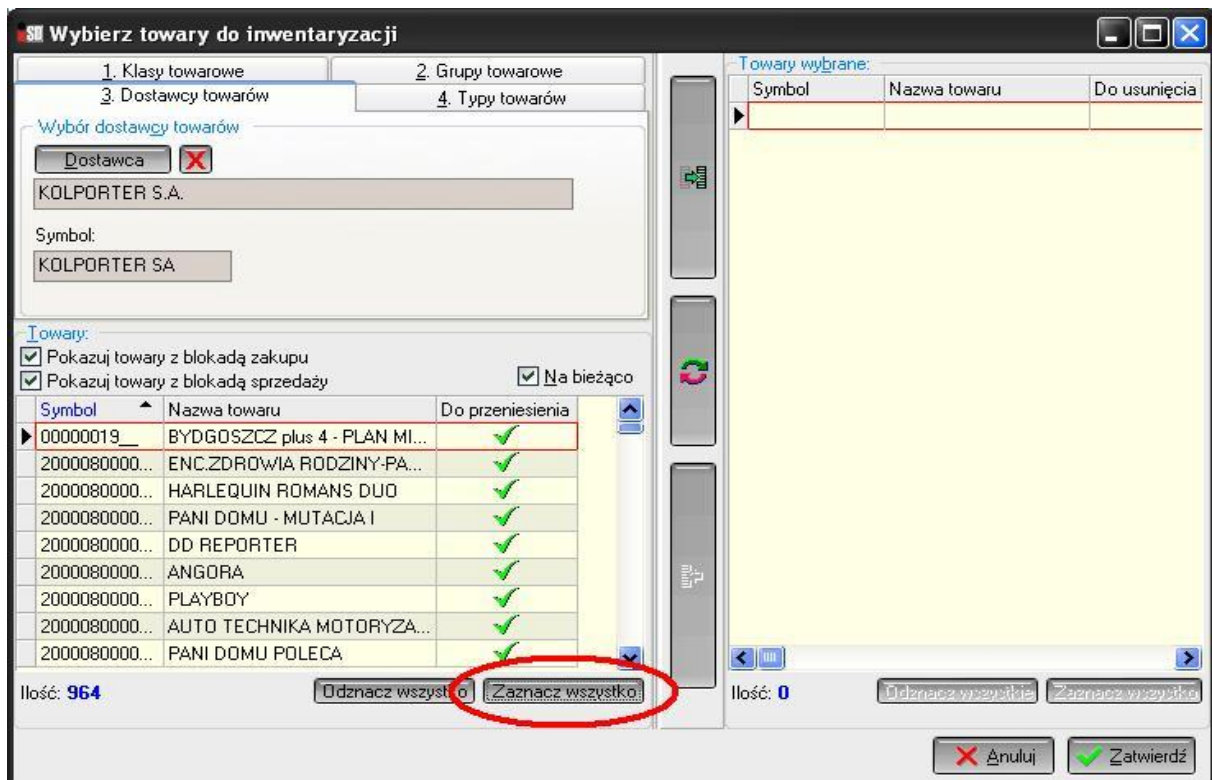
Wybierz towary do inwentaryzacji

1. Klasy towarowe
2. Grupy towarowe
3. Dostawcy towarów
4. Typy towarów

Wybór dostawcy towarów
Dostawca
KOLPORTER S.A.
Symbol:
KOLPORTER SA

Towary:
Pokazuj towary z blokadą zakupu
Pokazuj towary z blokadą sprzedaży
Na bieżąco

| Symbol | Nazwa towaru | Do przeniesienia |
|---|---|---|
| 00000019__ | BYDGOSZCZ plus 4 - PLAN MI... | ✓ |
| 2000080000... | ENC.ZDROWIA RODZINY-PA... | ✓ |
| 2000080000... | HARLEQUIN ROMANS DUO | ✓ |
| 2000080000... | PANI DOMU - MUTACJA I | ✓ |
| 2000080000... | DD REPORTER | ✓ |
| 2000080000... | ANGORA | ✓ |
| 2000080000... | PLAYBOY | ✓ |
| 2000080000... | AUTO TECHNIKA MOTORYZA... | ✓ |
| 2000080000... | PANI DOMU POLECA | ✓ |

Ilość: 964
Odznacz wszystko
Zaznacz wszystko

Towary wybrane:

| Symbol | Nazwa towaru | Do usunięcia |
|---|---|---|
| | | |

Ilość: 0
Odznacz wszystko
Zaznacz wszystko

Anuluj
Zatwierdź